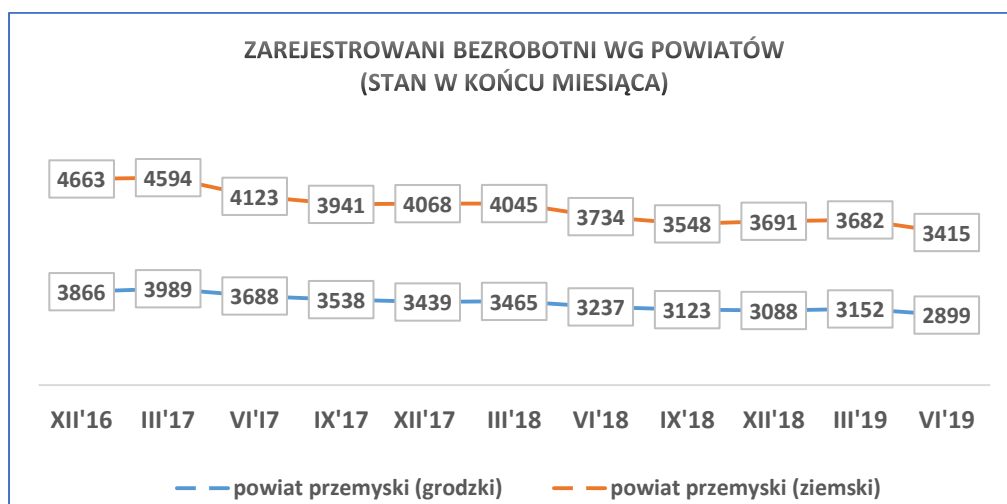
ZAREJESTROWANI BEZROBOTNI WG POWIATÓW
(STAN W KOŃCU MIESIĄCA)

| | XII'16 | III'17 | VI'I7 | IX'17 | XII'17 | III'18 | VI'18 | IX'18 | XII'18 | III'19 | VI'19 |
|---|---|---|---|---|---|---|---|---|---|---|---|
| powiat przemyski (ziemski) | 4663 | 4594 | 4123 | 3941 | 4068 | 4045 | 3734 | 3548 | 3691 | 3682 | 3415 |
| powiat przemyski (grodzki) | 3866 | 3989 | 3688 | 3538 | 3439 | 3465 | 3237 | 3123 | 3088 | 3152 | 2899 |

powiat przemyski (grodzki)
powiat przemyski (ziemski)